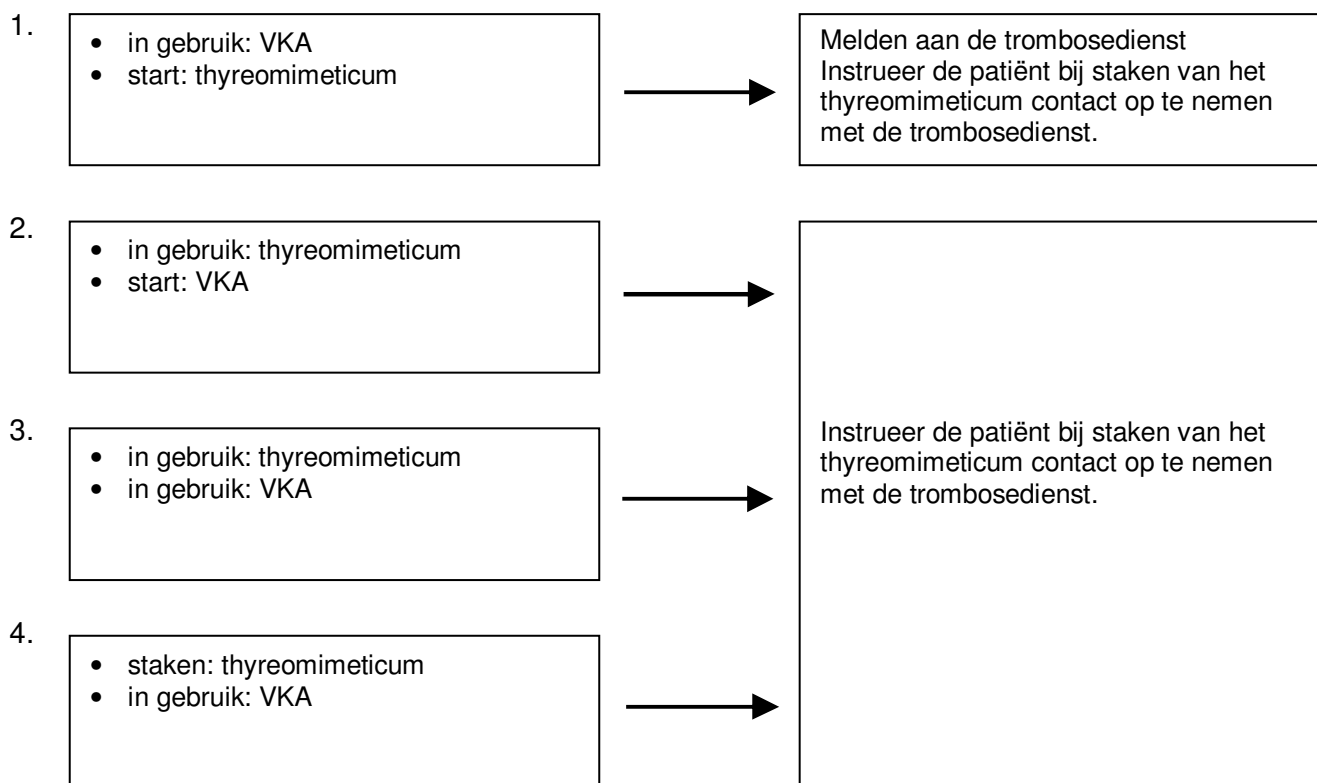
1.
- in gebruik: VKA
- start: thyreomimeticum

Melden aan de trombosedienst
Instrueer de patiënt bij staken van het thyreomimeticum contact op te nemen met de trombosedienst.

2.
- in gebruik: thyreomimeticum
- start: VKA

3.
- in gebruik: thyreomimeticum
- in gebruik: VKA

4.
- staken: thyreomimeticum
- in gebruik: VKA

Instrueer de patiënt bij staken van het thyreomimeticum contact op te nemen met de trombosedienst.